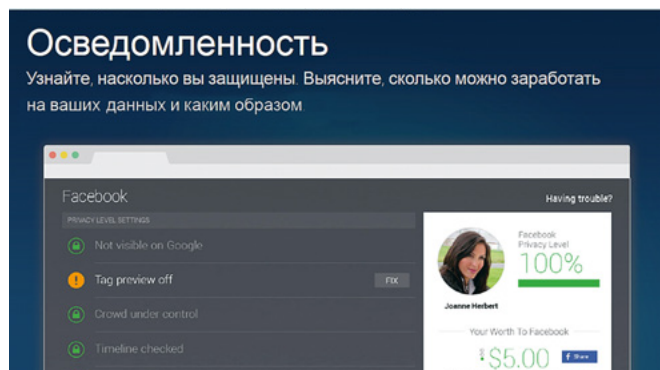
Осведомленность

Узнайте, насколько вы защищены. Выясните, сколько можно заработать на ваших данных и каким образом

Facebook

Having trouble?

PRIVACY LEVEL SETTINGS

Not visible on Google

Tag preview off

FIX

Crowd under control

Timeline checked

Facebook Privacy Level

100%

Joanne Herbert

Your Worth To Facebook

$5.00

Share